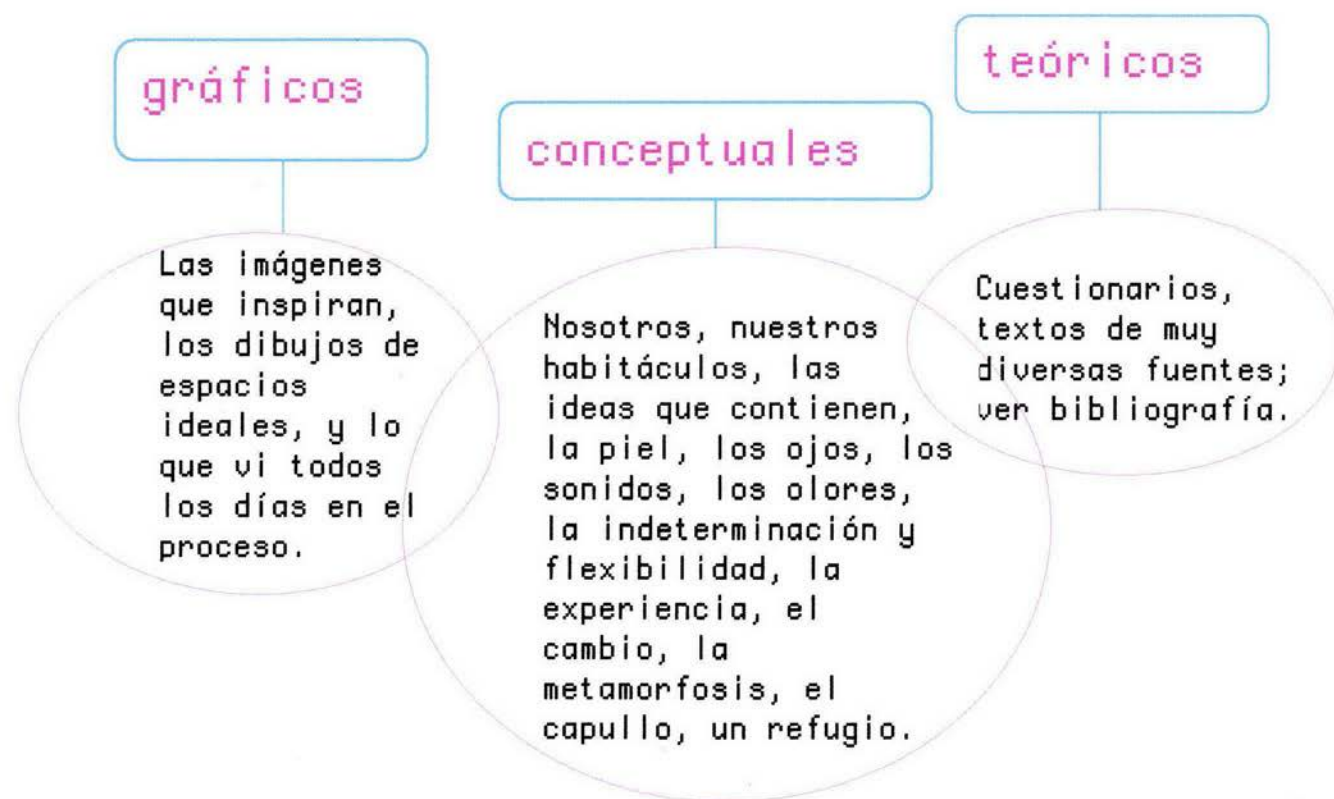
gráficos

Las imágenes que inspiran, los dibujos de espacios ideales, y lo que vi todos los días en el proceso.

conceptuales

Nosotros, nuestros habitáculos, las ideas que contienen, la piel, los ojos, los sonidos, los olores, la indeterminación y flexibilidad, la experiencia, el cambio, la metamorfosis, el capullo, un refugio.

teóricos

Cuestionarios, textos de muy diversas fuentes; ver bibliografía.